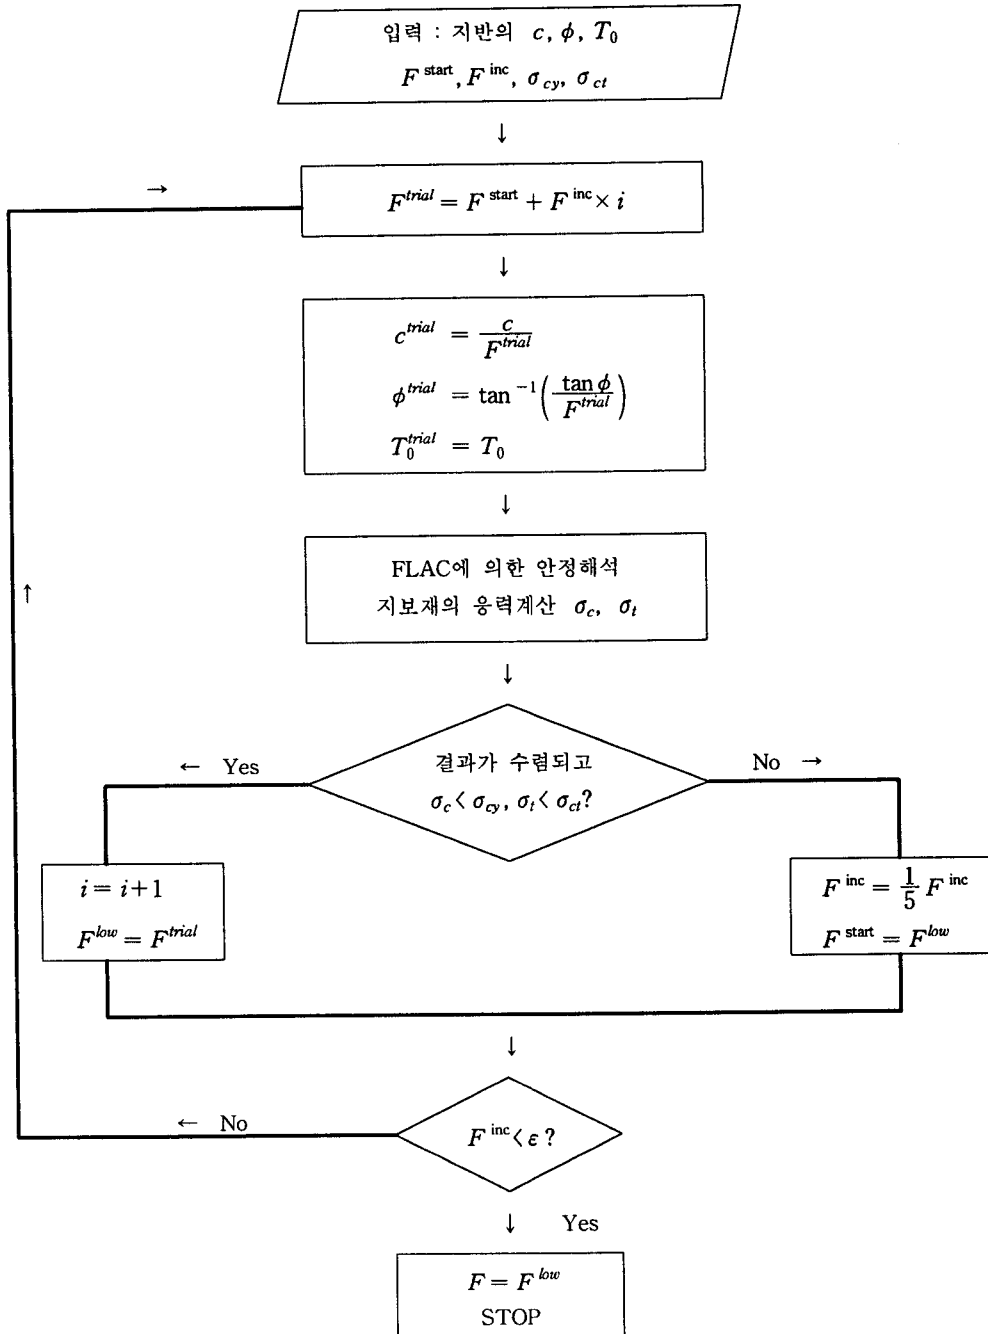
입력 : 지반의 $c, \phi, T_0$

$F^{start}, F^{inc}, \sigma_{cy}, \sigma_{ct}$

↓

→

$F^{trial} = F^{start} + F^{inc} \times i$

↓

$c^{trial} = \frac{c}{F^{trial}}$

$\phi^{trial} = \tan^{-1}\left(\frac{\tan\phi}{F^{trial}}\right)$

$T_0^{trial} = T_0$

↓

FLAC에 의한 안정해석

지보재의 응력계산 $\sigma_c, \sigma_t$

↑

↓

← Yes

결과가 수렴되고

$\sigma_c < \sigma_{cy}, \sigma_t < \sigma_{ct}$?

No →

$i = i+1$

$F^{low} = F^{trial}$

$F^{inc} = \frac{1}{5} F^{inc}$

$F^{start} = F^{low}$

↓

← No

$F^{inc} < \varepsilon$ ?

↓ Yes

$F = F^{low}$

STOP